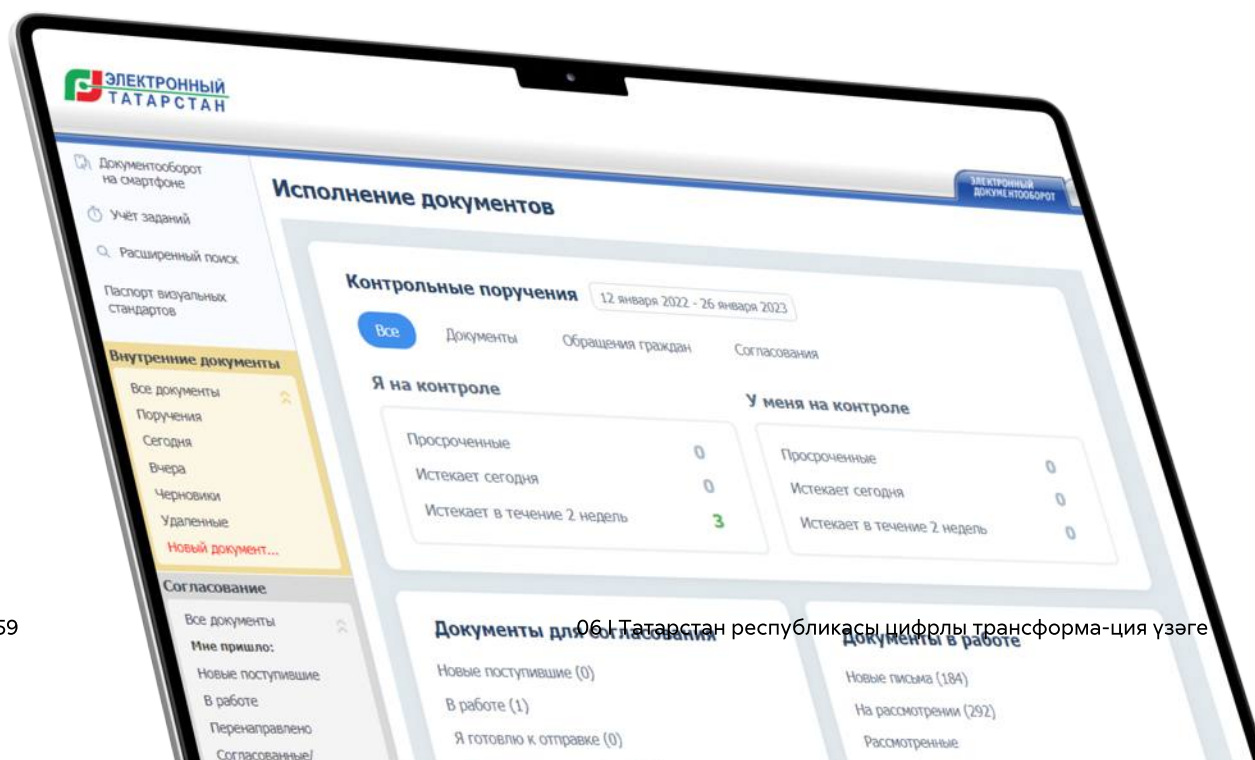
ЭЛЕКТРОННЫЙ ТАТАРСТАН

Документооборот на смартфоне
Учёт заданий
Расширенный поиск
Паспорт визуальных стандартов

Внутренние документы
Все документы
Поручения
Сегодня
Вчера
Черновики
Удаленные
Новый документ...

Согласование
Все документы
Мне пришло:
Новые поступившие
В работе
Перенаправлено
Согласованные/

ЭЛЕКТРОННЫЙ ДОКУМЕНТООБОРОТ

Исполнение документов

Контрольные поручения 12 января 2022 - 26 января 2023

Все Документы Обращения граждан Согласования

Я на контроле
Просроченные 0
Истекает сегодня 0
Истекает в течение 2 недель 3

У меня на контроле
Просроченные 0
Истекает сегодня 0
Истекает в течение 2 недель 0

Документы для согласования
Новые поступившие (0)
В работе (1)
Я готовлю к отправке (0)

Документы в работе
Новые письма (184)
На рассмотрении (292)
Рассмотренные

59

06 | Татарстан республикасы цифрлы трансформа-ция үзәге